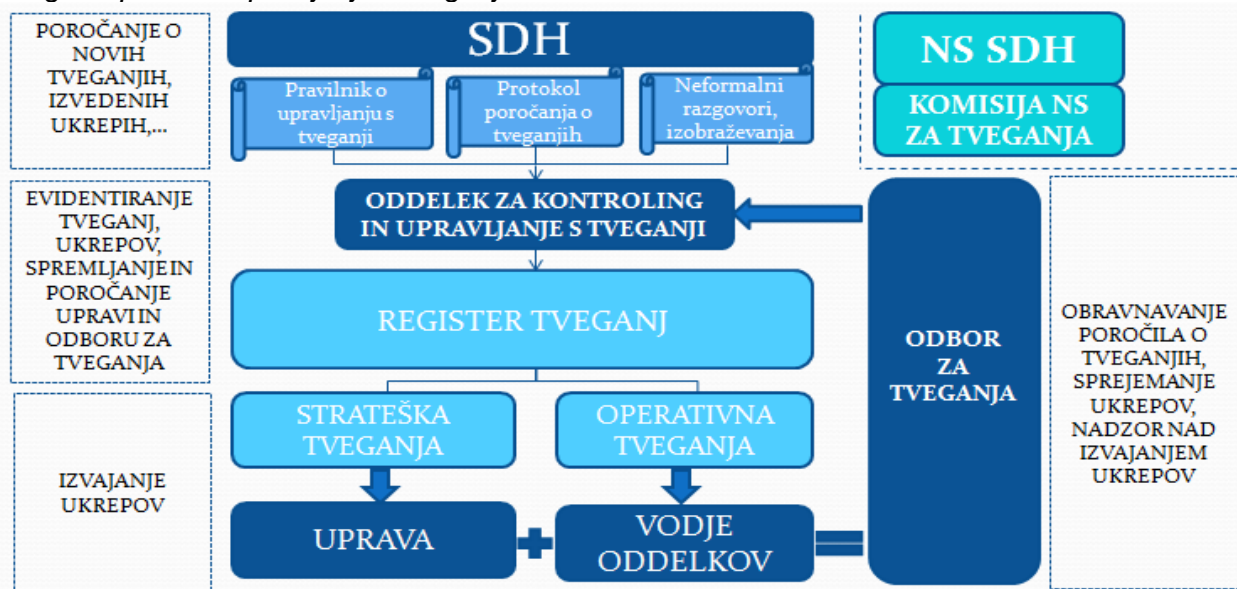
POROČANJE O NOVIH TVEGANJIH, IZVEDENIH UKREPIH,...

SDH

Pravilnik o upravljanju s tveganji

Protokol poročanja o tveganjih

Neformalni razgovori, izobraževanja

NS SDH

KOMISIJA NS ZA TVEGANJA

EVIDENTIRANJE TVEGANJ, UKREPOV, SPREMLJANJE IN POROČANJE UPRAVI IN ODBORU ZA TVEGANJA

ODDELEK ZA KONTROLING IN UPRAVLJANJE S TVEGANJI

REGISTER TVEGANJ

ODBOR ZA TVEGANJA

OBRAVNAVANJE POROČILA O TVEGANJIH, SPREJEMANJE UKREPOV, NADZOR NAD IZVAJANJEM UKREPOV

IZVAJANJE UKREPOV

STRATEŠKA TVEGANJA

OPERATIVNA TVEGANJA

UPRAVA

VODJE ODDELKOV